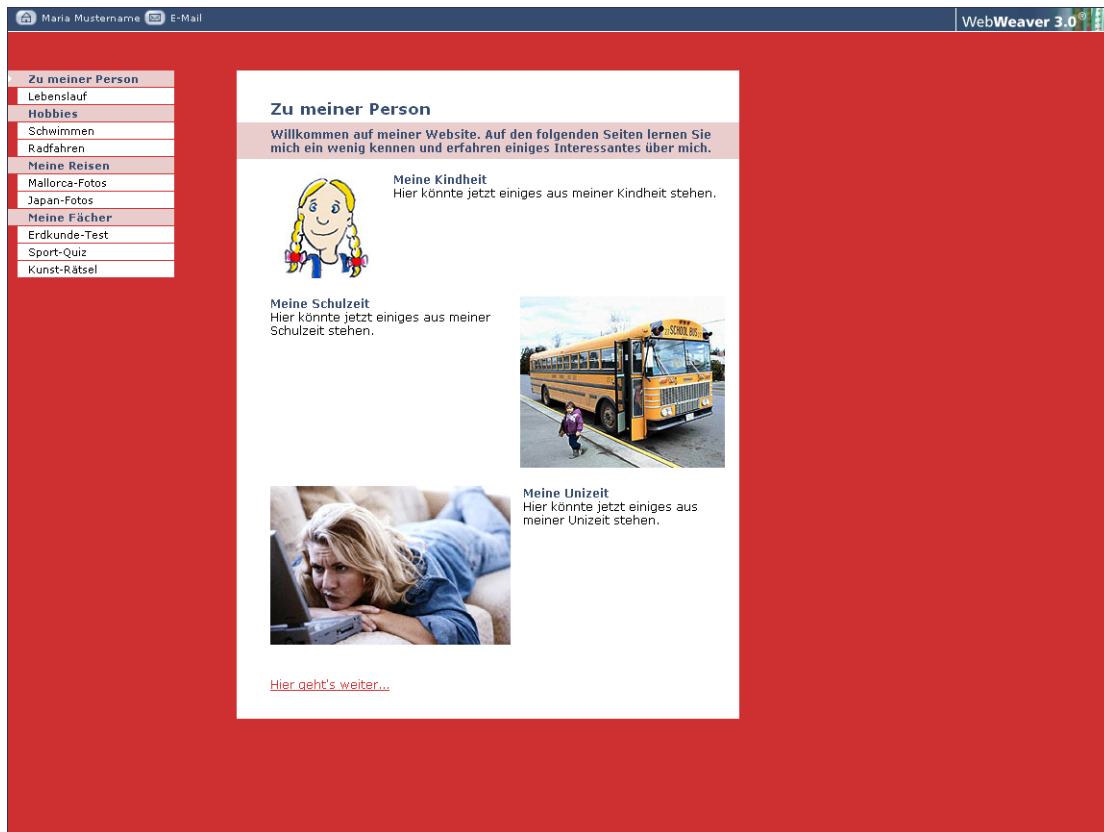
Maria Mustername E-Mail

WebWeaver 3.0®

Zu meiner Person
Lebenslauf
Hobbies
Schwimmen
Radfahren
Meine Reisen
Mallorca-Fotos
Japan-Fotos
Meine Fächer
Erdkunde-Test
Sport-Quiz
Kunst-Rätsel

Zu meiner Person

Willkommen auf meiner Website. Auf den folgenden Seiten lernen Sie mich ein wenig kennen und erfahren einiges Interessantes über mich.

Meine Kindheit
Hier könnte jetzt einiges aus meiner Kindheit stehen.

Meine Schulzeit
Hier könnte jetzt einiges aus meiner Schulzeit stehen.

SCHOOL BUS

Meine Unizeit
Hier könnte jetzt einiges aus meiner Unizeit stehen.

Hier geht's weiter...